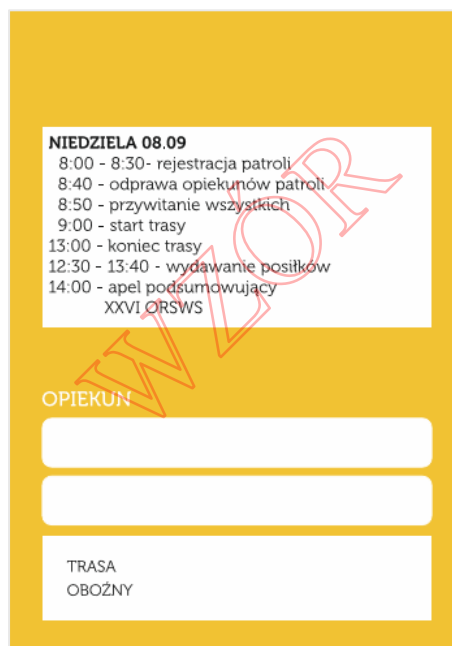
NIEDZIELA 08.09
8:00 - 8:30- rejestracja patroli
8:40 - odprawa opiekunów patroli
8:50 - przywitanie wszystkich
9:00 - start trasy
13:00 - koniec trasy
12:30 - 13:40 - wydawanie posiłków
14:00 - apel podsumowujący XXVI ORSWS

WZOR

OPIEKUN

TRASA
OBOŹNY